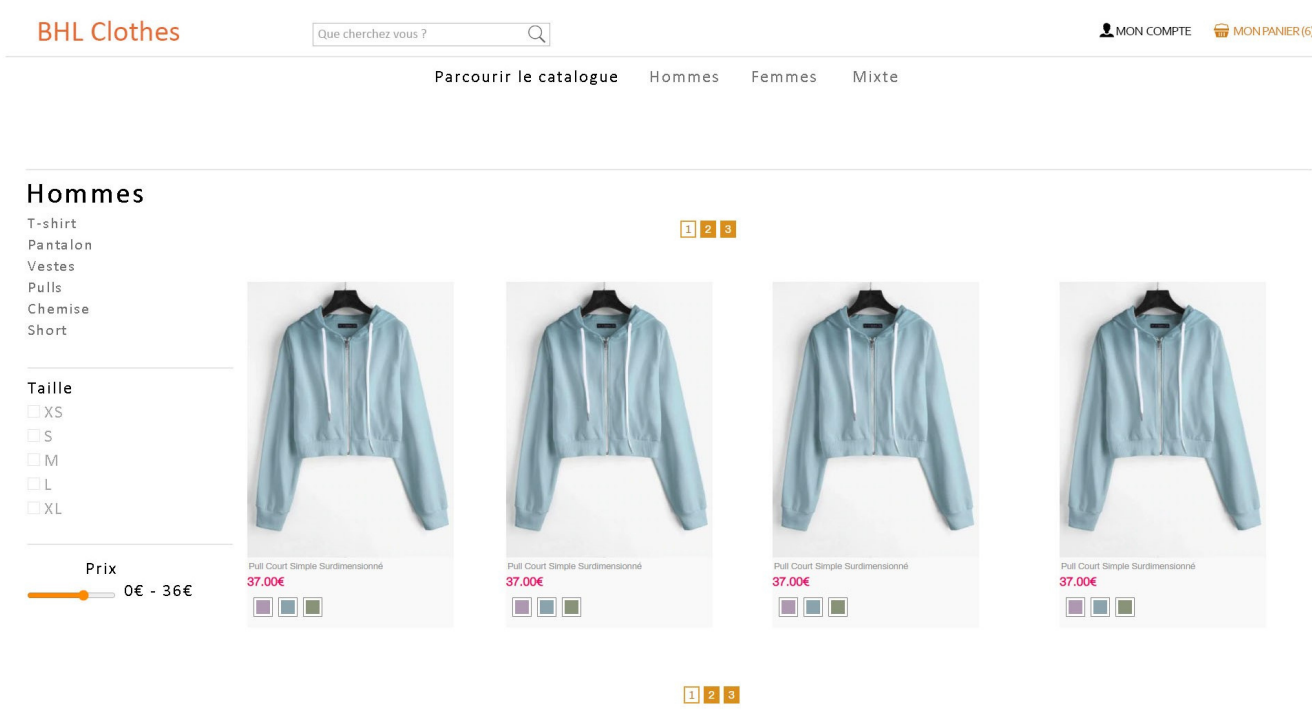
BHL Clothes

Que cherchez vous ?

MON COMPTE MON PANIER (6)

Parcourir le catalogue Hommes Femmes Mixte

Hommes

T-shirt
Pantalon
Vestes
Pulls
Chemise
Short

Taille
XS
S
M
L
XL

Prix
0€ - 36€

1 2 3

Pull Court Simple Surdimensionné
37.00€

Pull Court Simple Surdimensionné
37.00€

Pull Court Simple Surdimensionné
37.00€

Pull Court Simple Surdimensionné
37.00€

1 2 3